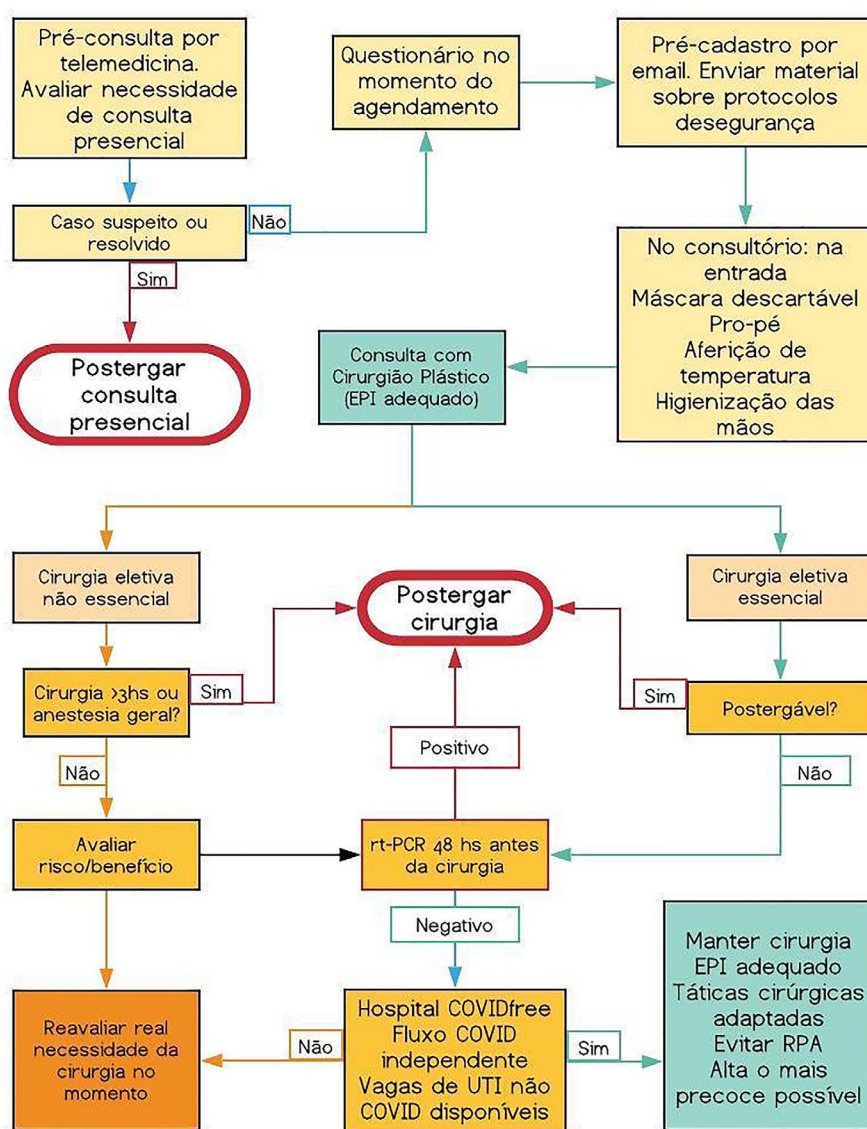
Pré-consulta por telemedicina. Avaliar necessidade de consulta presencial

Questionário no momento do agendamento

Pré-cadastro por email. Enviar material sobre protocolos desegurança

Caso suspeito ou resolvido

Não

Sim

Postergar consulta presencial

No consultório: na entrada
Máscara descartável
Pro-pé
Aferição de temperatura
Higienização das mãos

Consulta com Cirurgião Plástico (EPI adequado)

Cirurgia eletiva não essencial

Postergar cirurgia

Cirurgia eletiva essencial

Cirurgia >3hs ou anestesia geral?

Sim

Sim

Postergável?

Positivo

Não

Não

Avaliar risco/benefício

rt-PCR 48 hs antes da cirurgia

Negativo

Manter cirurgia
EPI adequado
Táticas cirúrgicas adaptadas
Evitar RPA
Alta o mais precoce possível

Reavaliar real necessidade da cirurgia no momento

Não

Hospital COVIDfree
Fluxo COVID independente
Vagas de UTI não COVID disponíveis

Sim